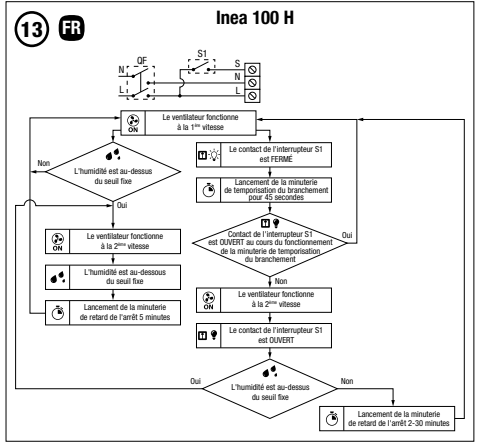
13 FR

Inea 100 H

QF
S1
N
L
S
N
L

ON
Le ventilateur fonctionne à la 1ère vitesse

Non

L'humidité est au-dessus du seuil fixe

Oui

ON
Le ventilateur fonctionne à la 2ème vitesse

L'humidité est au-dessous du seuil fixe

Lancement de la minuterie de retard de l'arrêt 5 minutes

Le contact de l'interrupteur S1 est FERMÉ

Lancement de la minuterie de temporisation du branchement pour 45 secondes

Contact de l'interrupteur S1 est OUVERT au cours du fonctionnement de la minuterie de temporisation du branchement

Oui

Non

ON
Le ventilateur fonctionne à la 2ème vitesse

Le contact de l'interrupteur S1 est OUVERT

Oui

L'humidité est au-dessus du seuil fixe

Non

Lancement de la minuterie de retard de l'arrêt 2-30 minutes